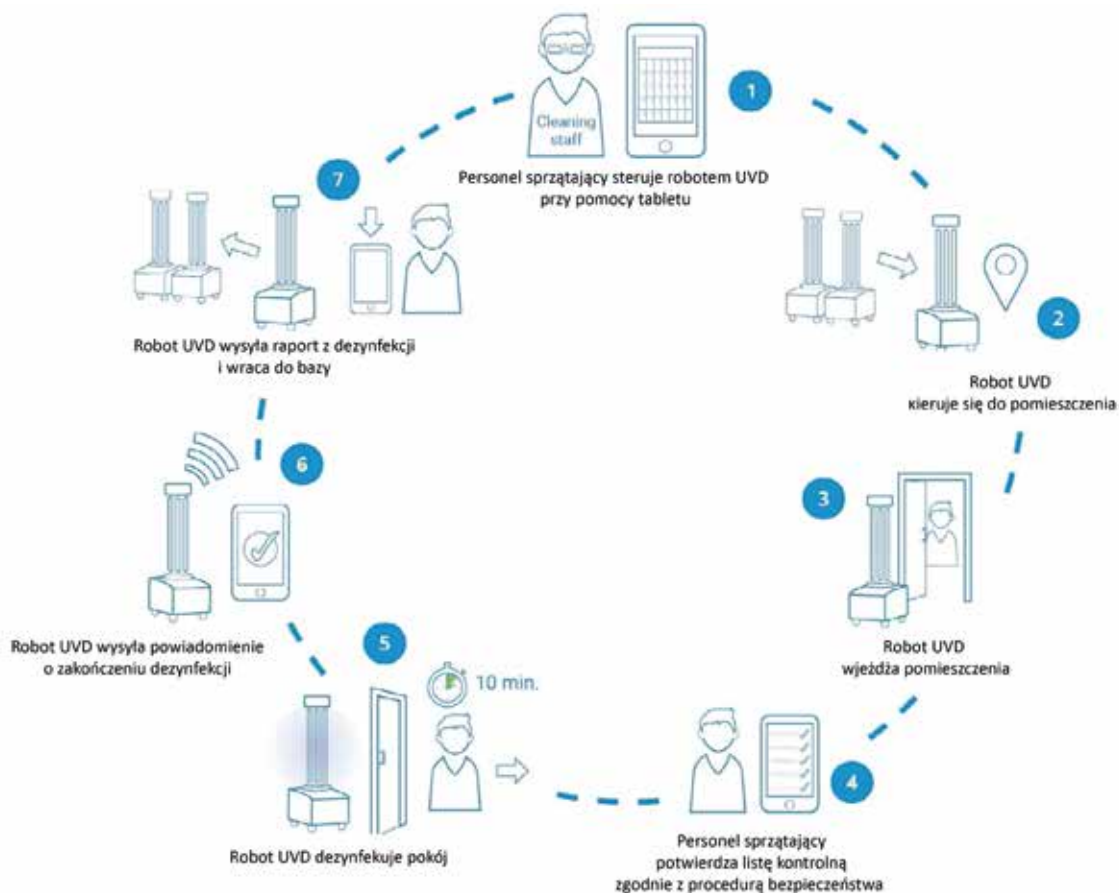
Cleaning staff

1

Personel sprzątający steruje robotem UVD przy pomocy tabletu

2

Robot UVD kieruje się do pomieszczenia

3

Robot UVD wjeżdża pomieszczenia

4

Personel sprzątający potwierdza listę kontrolną zgodnie z procedurą bezpieczeństwa

5

10 min.

Robot UVD dezynfekuje pokój

6

Robot UVD wysyła powiadomienie o zakończeniu dezynfekcji

7

Robot UVD wysyła raport z dezynfekcji i wraca do bazy